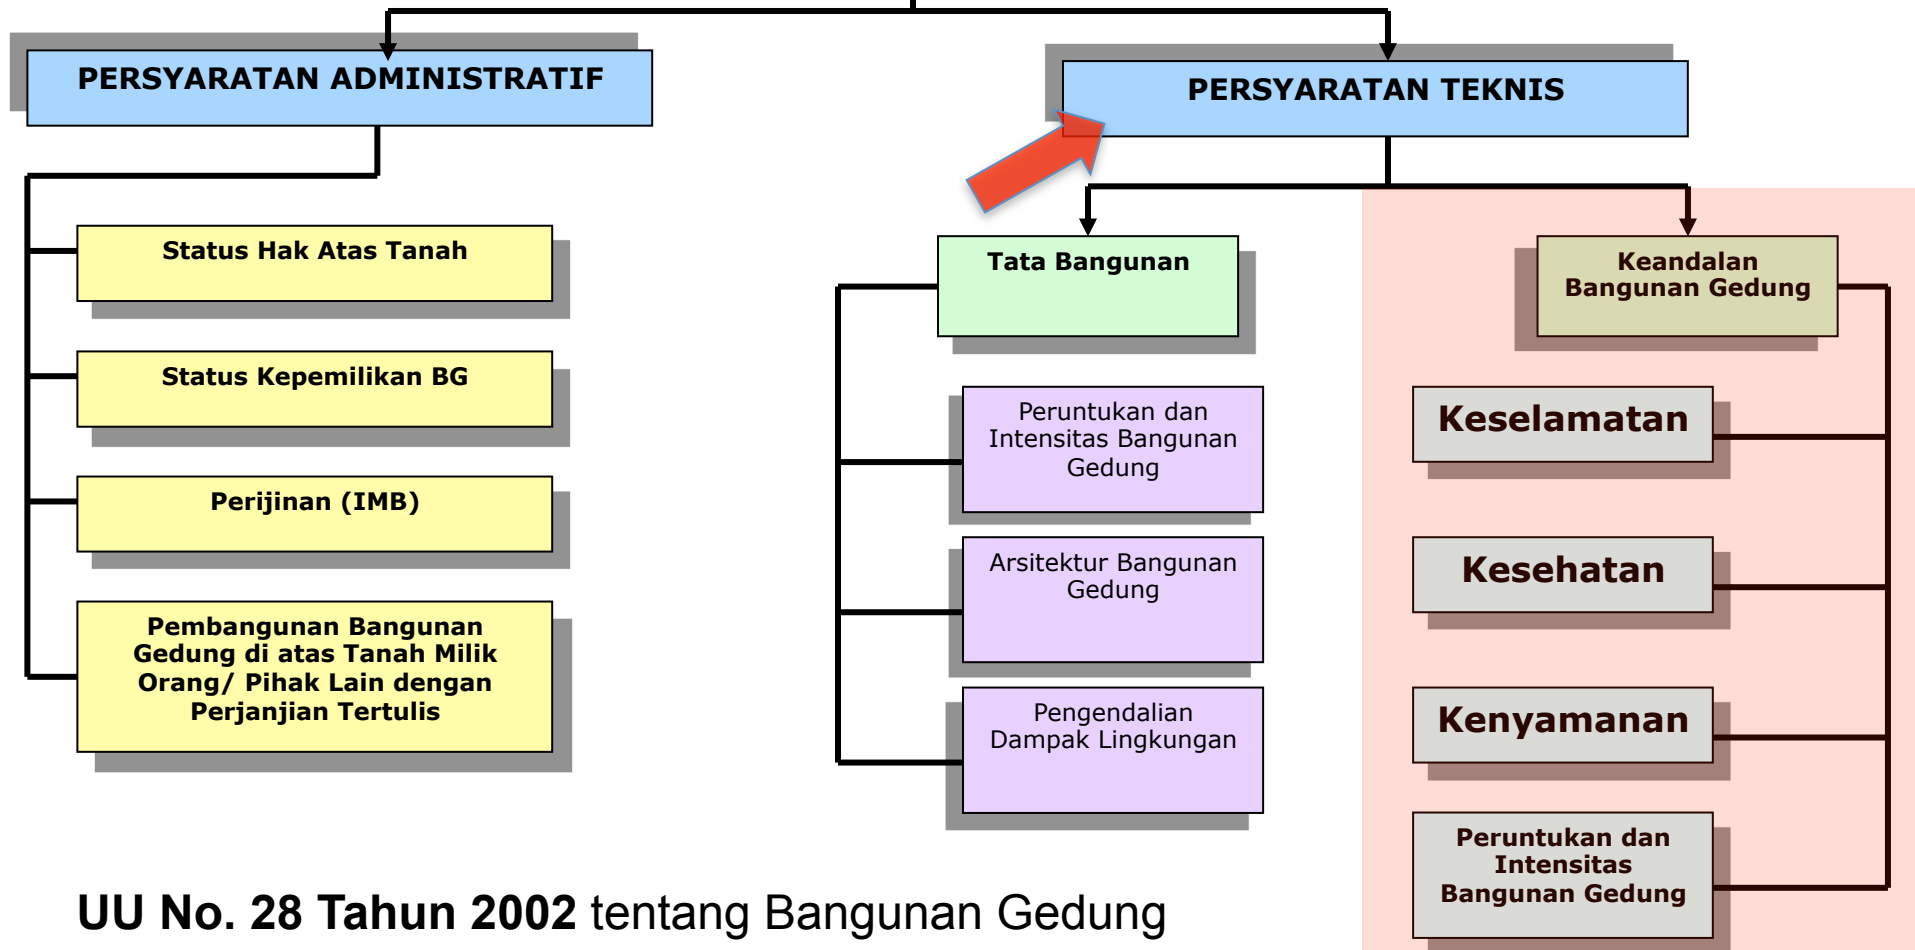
PERSYARATAN ADMINISTRATIF

Status Hak Atas Tanah

Status Kepemilikan BG

Perijinan (IMB)

Pembangunan Bangunan Gedung di atas Tanah Milik Orang/ Pihak Lain dengan Perjanjian Tertulis

PERSYARATAN TEKNIS

Tata Bangunan

Peruntukan dan Intensitas Bangunan Gedung

Arsitektur Bangunan Gedung

Pengendalian Dampak Lingkungan

Keandalan Bangunan Gedung

Keselamatan

Kesehatan

Kenyamanan

Peruntukan dan Intensitas Bangunan Gedung

UU No. 28 Tahun 2002 tentang Bangunan Gedung